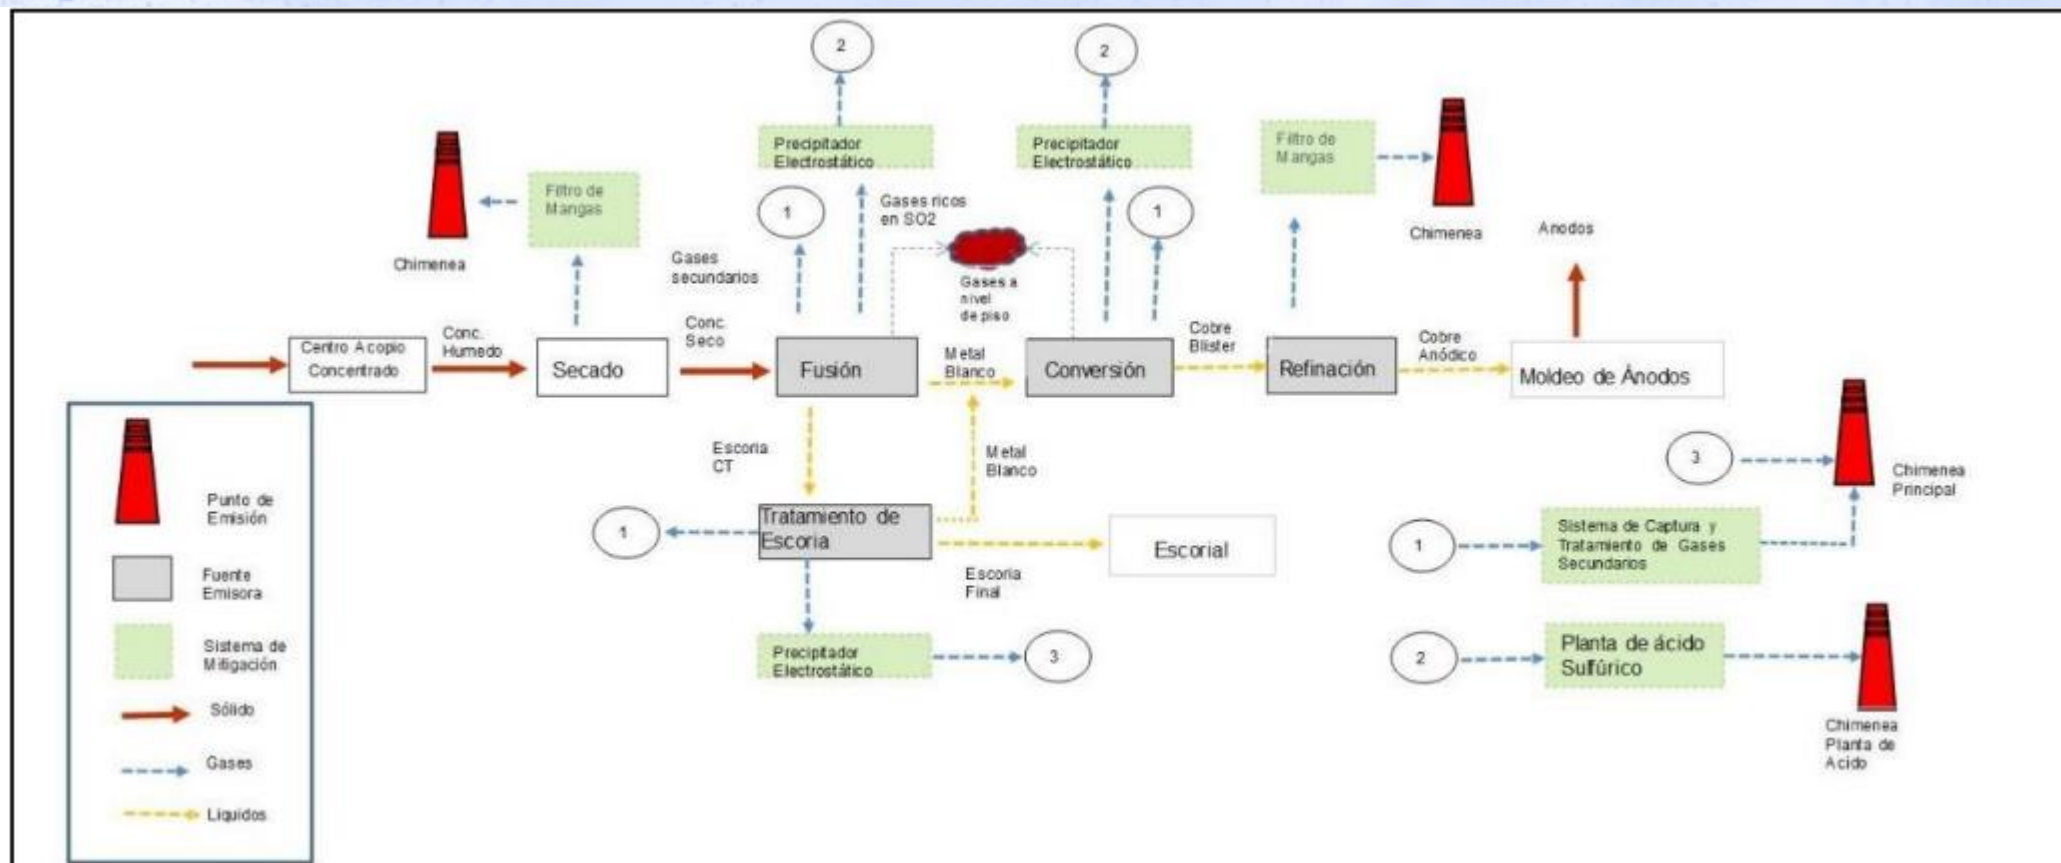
2

2

Precipitador Electrostático

Precipitador Electrostático

Filtro de Mangas

Filtro de Mangas

Chimenea

Chimenea

1

Gases ricos en SO2

1

Anodos

Gases secundarios

Gases a nivel de piso

Centro Acopio Concentrado

Conc. Humedo

Secado

Conc. Seco

Fusión

Metal Blanco

Conversión

Cobre Blister

Refinación

Cobre Anódico

Moldeo de Ánodos

Escoria CT

Metal Blanco

3

Chimenea Principal

Punto de Emisión

1

Tratamiento de Escoria

Escorial

1

Sistema de Captura y Tratamiento de Gases Secundarios

Fuente Emisora

Escoria Final

Sistema de Mitigación

Precipitador Electrostático

3

2

Planta de ácido Sulfúrico

Sólido

Gases

Chimenea Planta de Acido

Liquidos